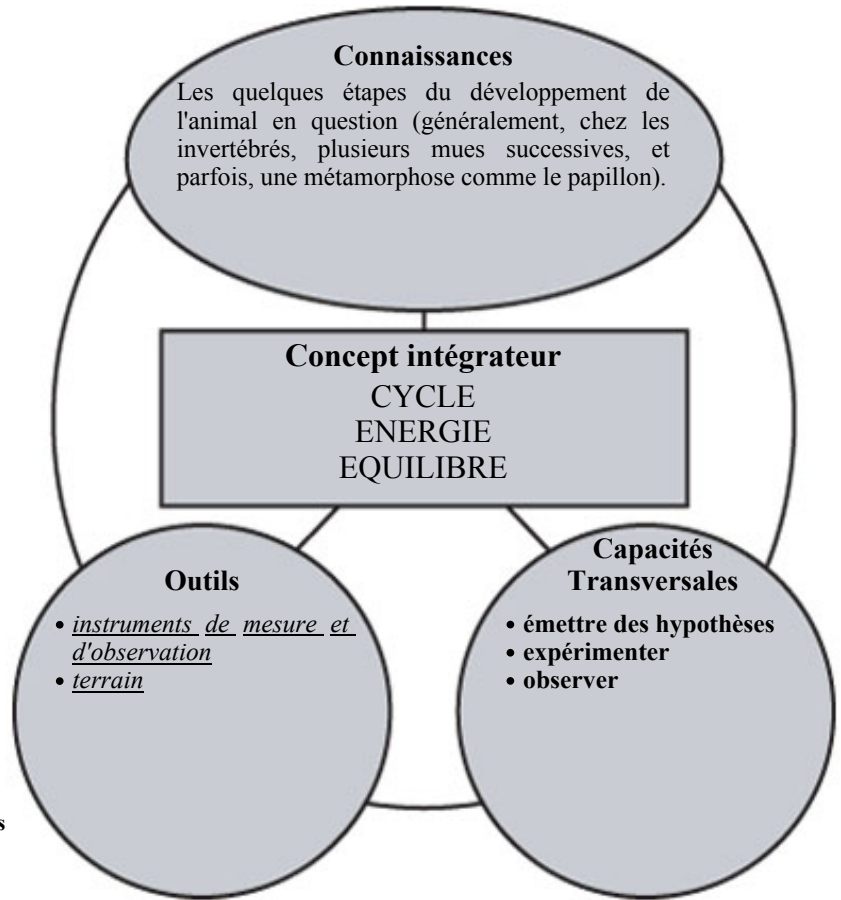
Connaissances

Les quelques étapes du développement de l'animal en question (généralement, chez les invertébrés, plusieurs mues successives, et parfois, une métamorphose comme le papillon).

Concept intégrateur
CYCLE
ENERGIE
EQUILIBRE

Outils

• instruments de mesure et d'observation
• terrain

Capacités Transversales

• émettre des hypothèses
• expérimenter
• observer

s